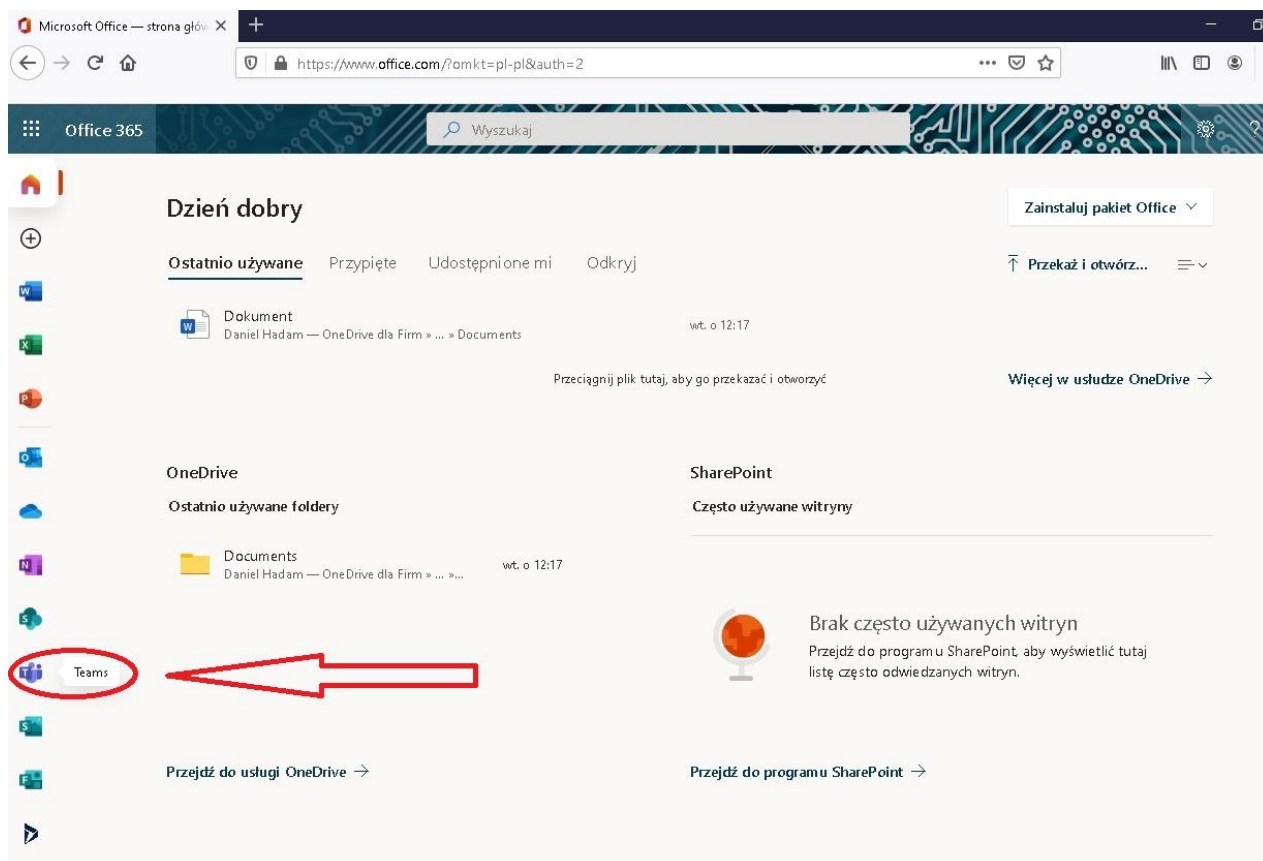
Microsoft Office — strona głów ×
+
https://www.office.com/?omkt=pl-pl&auth=2

Office 365
Wyszukaj

Dzień dobry
Zainstaluj pakiet Office

Ostatnio używane
Przypięte
Udostępnione mi
Odkryj
Przekaż i otwórz...

Dokument
Daniel Hadam — OneDrive dla Firm » ... » Documents
wt. o 12:17

Przeciągnij plik tutaj, aby go przekazać i otworzyć
Więcej w usłudze OneDrive →

OneDrive
Ostatnio używane foldery
Documents
Daniel Hadam — OneDrive dla Firm » ... »...
wt. o 12:17

SharePoint
Często używane witryny

Brak często używanych witryn
Przejdź do programu SharePoint, aby wyświetlić tutaj listę często odwiedzanych witryn.

Teams

Przejdź do usługi OneDrive →
Przejdź do programu SharePoint →